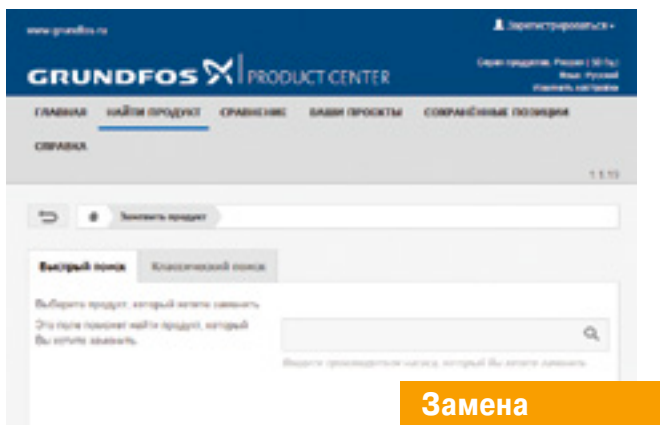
www.grundfos.ru

Зарегистрироваться

GRUNDFOS | PRODUCT CENTER

Серия продуктов: Россия (50 Гц)
Язык: Русский
Изменить настройки

ГЛАВНАЯ НАЙТИ ПРОДУКТ СРАВНЕНИЕ ВАШИ ПРОЕКТЫ СОХРАНЁННЫЕ ПОЗИЦИИ

СПРАВКА

1.1.13

Заменить продукт

Быстрый поиск Классический поиск

Выберите продукт, который хотите заменить

Это поле поможет найти продукт, который Вы хотите заменить.

Введите производителя насоса, который Вы хотите заменить

Замена